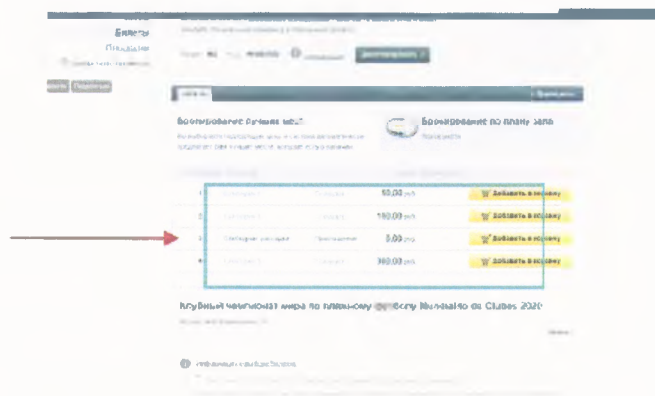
Билеты

Площадки

Бронирование лучших мест

Бронирование по плану зала

| 1 | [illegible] | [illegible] | 50,00 руб | Добавить в корзину |
|---|---|---|---|---|
| 2 | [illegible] | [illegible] | 150,00 руб | Добавить в корзину |
| 3 | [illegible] | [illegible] | 0,00 руб | Добавить в корзину |
| 4 | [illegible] | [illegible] | 300,00 руб | Добавить в корзину |

Клубный чемпионат мира по пляжному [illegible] Mundialito de Clubes 2020